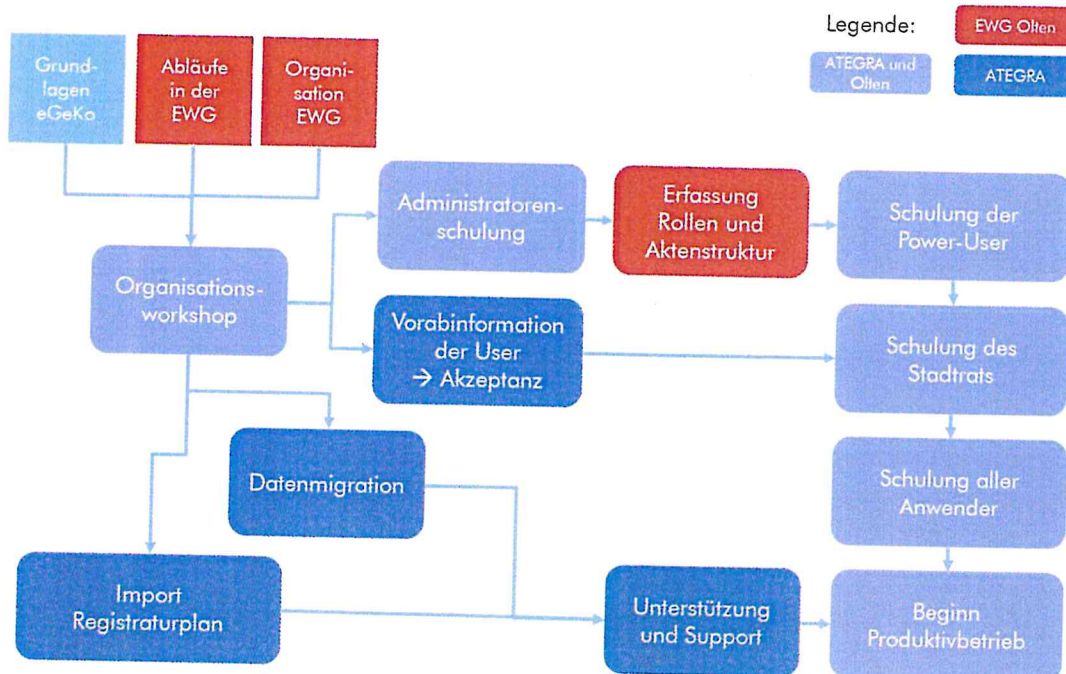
Legende:

EWG Olten

ATEGRA und Olten

ATEGRA

Grundlagen eGeKo

Abläufe in der EWG

Organisation EWG

Administratorenschulung

Erfassung Rollen und Aktenstruktur

Schulung der Power-User

Organisationsworkshop

Vorabinformation der User → Akzeptanz

Schulung des Stadtrats

Datenmigration

Schulung aller Anwender

Import Registraturplan

Unterstützung und Support

Beginn Produktivbetrieb